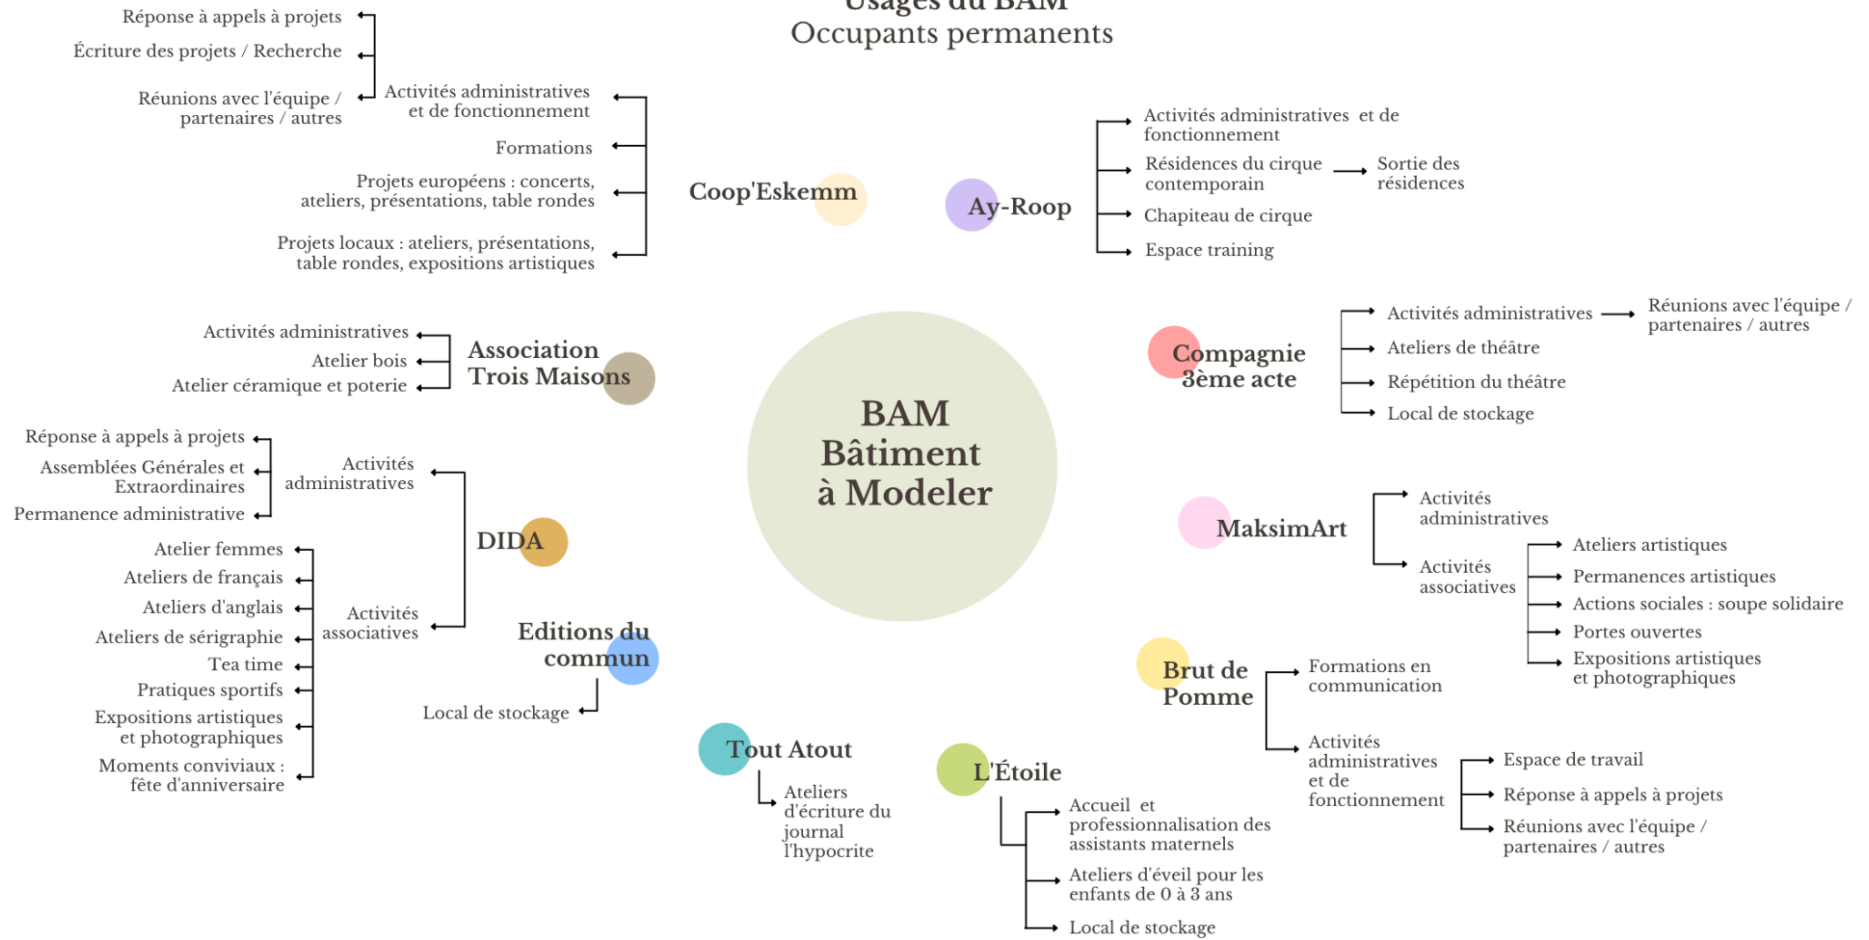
Usages du BAM
Occupants permanents

BAM
Bâtiment
à Modeler

Coop'Eskemm

Activités administratives et de fonctionnement

Réponse à appels à projets

Écriture des projets / Recherche

Réunions avec l'équipe / partenaires / autres

Formations

Projets européens : concerts, ateliers, présentations, table rondes

Projets locaux : ateliers, présentations, table rondes, expositions artistiques

Ay-Roop

Activités administratives et de fonctionnement

Résidences du cirque contemporain

Sortie des résidences

Chapiteau de cirque

Espace training

Association Trois Maisons

Activités administratives

Atelier bois

Atelier céramique et poterie

Compagnie 3ème acte

Activités administratives

Réunions avec l'équipe / partenaires / autres

Ateliers de théâtre

Répétition du théâtre

Local de stockage

DIDA

Activités administratives

Réponse à appels à projets

Assemblées Générales et Extraordinaires

Permanence administrative

Activités associatives

Atelier femmes

Ateliers de français

Ateliers d'anglais

Ateliers de sérigraphie

Tea time

Pratiques sportifs

Expositions artistiques et photographiques

Moments conviviaux : fête d'anniversaire

MaksimArt

Activités administratives

Activités associatives

Ateliers artistiques

Permanences artistiques

Actions sociales : soupe solidaire

Portes ouvertes

Expositions artistiques et photographiques

Editions du commun

Local de stockage

Brut de Pomme

Formations en communication

Activités administratives et de fonctionnement

Espace de travail

Réponse à appels à projets

Réunions avec l'équipe / partenaires / autres

Tout Atout

Ateliers d'écriture du journal l'hypocrite

L'Étoile

Accueil et professionnalisation des assistants maternels

Ateliers d'éveil pour les enfants de 0 à 3 ans

Local de stockage